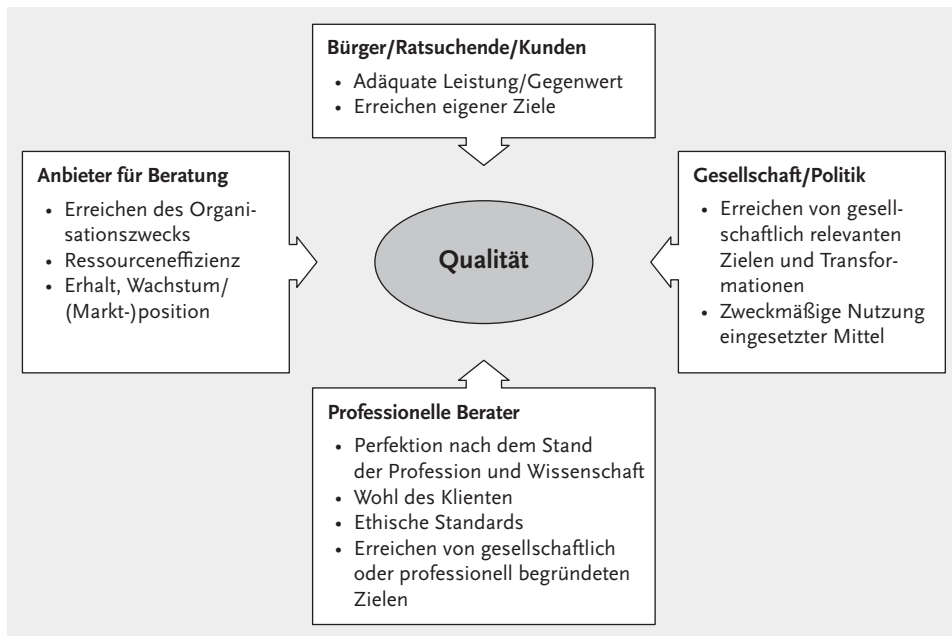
Bürger/Ratsuchende/Kunden

- Adäquate Leistung/Gegenwert
- Erreichen eigener Ziele

Anbieter für Beratung

- Erreichen des Organisationszwecks
- Ressourceneffizienz
- Erhalt, Wachstum/(Markt-)position

Qualität

Gesellschaft/Politik

- Erreichen von gesellschaftlich relevanten Zielen und Transformationen
- Zweckmäßige Nutzung eingesetzter Mittel

Professionelle Berater

- Perfektion nach dem Stand der Profession und Wissenschaft
- Wohl des Klienten
- Ethische Standards
- Erreichen von gesellschaftlich oder professionell begründeten Zielen